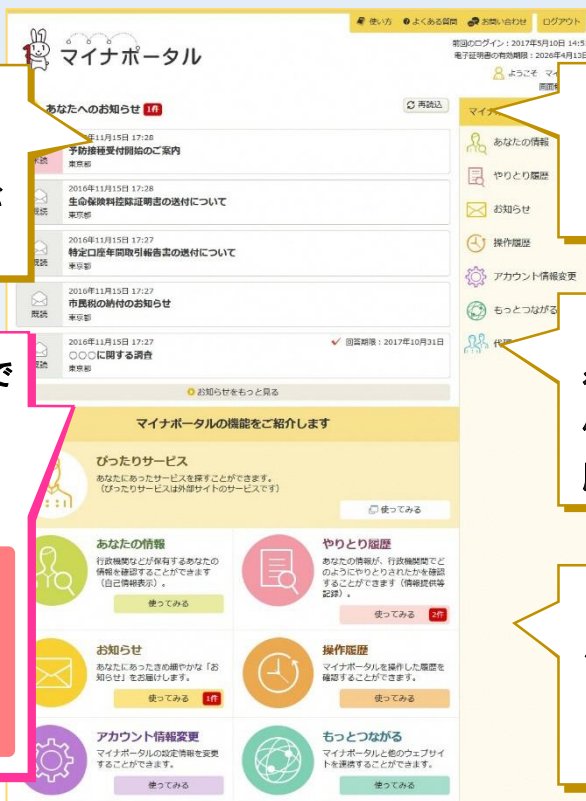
使い方　よくある質問　お問い合わせ　ログアウト

マイナポータル

前回のログイン：2017年5月10日 14:5
電子証明書の有効期限：2026年4月13日

ようこそ マ

あなたへのお知らせ 1件

再読込

2016年11月15日 17:28
予防接種受付開始のご案内
東京都

既読
2016年11月15日 17:28
生命保険料控除証明書の送付について
東京都

既読
2016年11月15日 17:27
特定口座年間取引報告書の送付について
東京都

既読
2016年11月15日 17:27
市民税の納付のお知らせ
東京都

既読
2016年11月15日 17:27
○○○に関する調査
東京都
回答期限：2017年10月31日

お知らせをもっと見る

マイナ

あなたの情報
やりとり履歴
お知らせ
操作履歴
アカウント情報変更
もっとつながる
代

マイナポータルの機能をご紹介します

ぴったりサービス
あなたにあったサービスを探すことができます。
（ぴったりサービスは外部サイトのサービスです）
使ってみる

あなたの情報
行政機関などが保有するあなたの情報を確認することができます（自己情報表示）。
使ってみる

やりとり履歴
あなたの情報が、行政機関でどのようにやりとりされたかを確認することができます（情報提供等記録）。
使ってみる 2件

お知らせ
あなたにあったきめ細やかな「お知らせ」をお届けします。
使ってみる 1件

操作履歴
マイナポータルを操作した履歴を確認することができます。
使ってみる

アカウント情報変更
マイナポータルの設定情報を変更することができます。
使ってみる

もっとつながる
マイナポータルと他のウェブサイトを連携することができます。
使ってみる